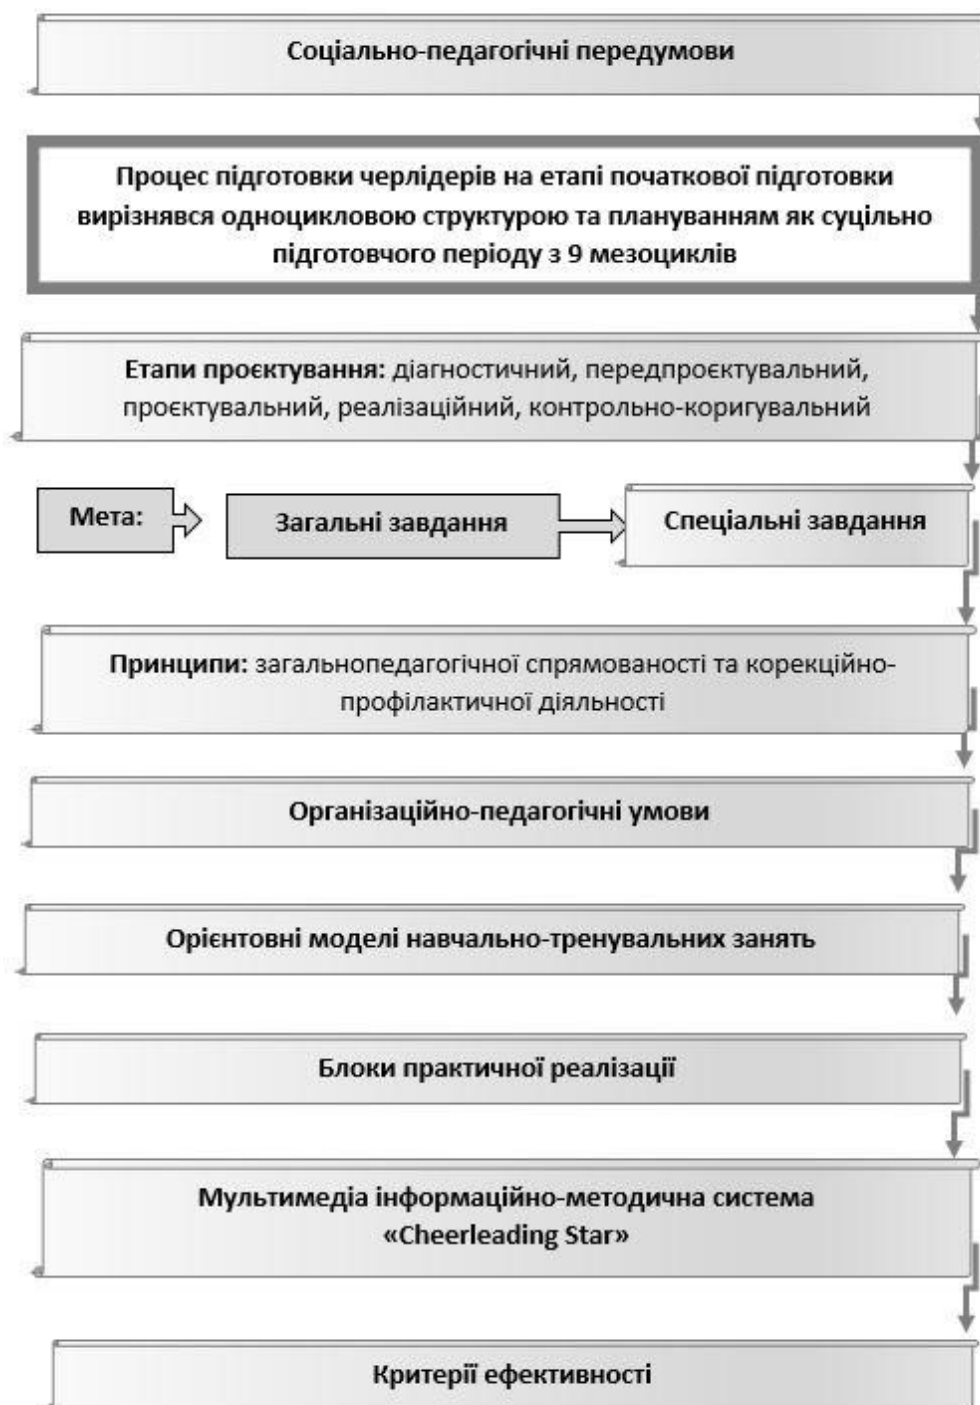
Соціально-педагогічні передумови

Процес підготовки черлідерів на етапі початкової підготовки вирізнявся одноцикловою структурою та плануванням як суцільно підготовчого періоду з 9 мезоциклів

Етапи проєктування: діагностичний, передпроєктувальний, проєктувальний, реалізаційний, контрольно-коригувальний

Мета:

Загальні завдання

Спеціальні завдання

Принципи: загальнопедагогічної спрямованості та корекційно-профілактичної діяльності

Організаційно-педагогічні умови

Орієнтовні моделі навчально-тренувальних занять

Блоки практичної реалізації

Мультимедіа інформаційно-методична система «Cheerleading Star»

Критерії ефективності